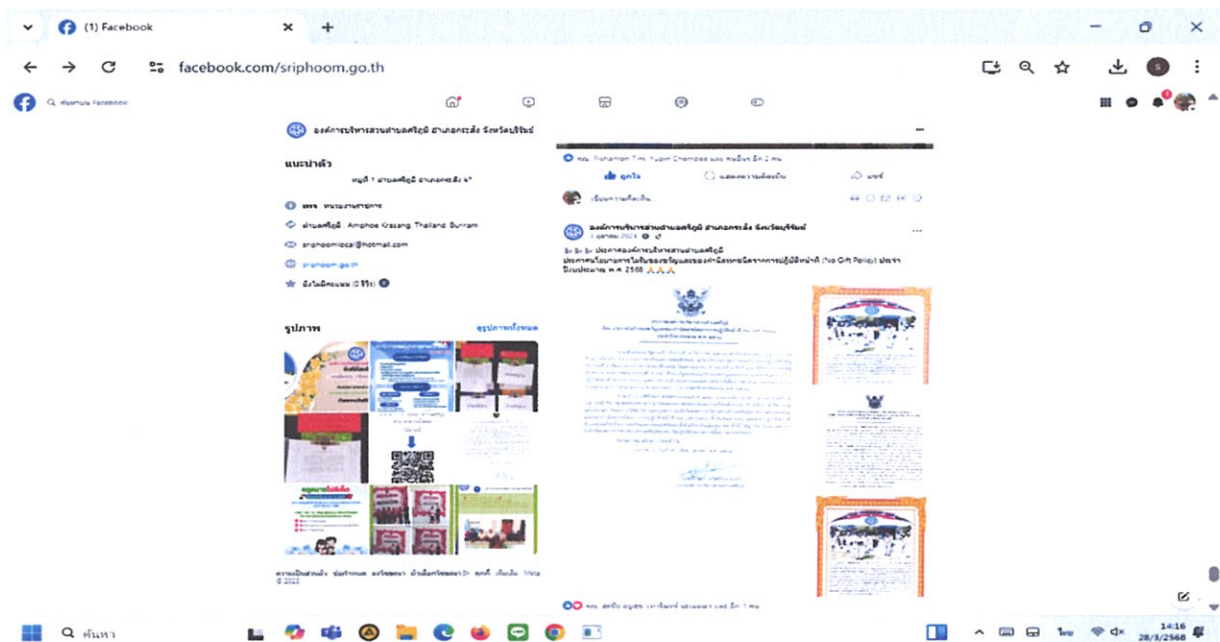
(1) Facebook
facebook.com/sriphoom.go.th
ค้นหาบน Facebook

องค์การบริหารส่วนตำบลศรีภูมิ อำเภอกระสัง จังหวัดบุรีรัมย์

แนะนำตัว
หมู่ที่ 1 ตำบลศรีภูมิ อำเภอกระสัง จ.*
เพจ · หน่วยงานราชการ
ตำบลศรีภูมิ, Amphoe Krasang, Thailand, Buriram
sriphoomlocal@hotmail.com
sriphoom.go.th
ยังไม่มีคะแนน (0 รีวิว)

รูปภาพ
ดูรูปภาพทั้งหมด

ความเป็นส่วนตัว · ข้อกำหนด · โฆษณา · ตัวเลือกโฆษณา · คุกกี้ · เพิ่มเติม · Meta © 2025

คุณ Pichamon Tina, Yupin Chompoo และ คนอื่นๆ อีก 2 คน
ถูกใจ
แสดงความคิดเห็น
แชร์
เขียนความคิดเห็น...

องค์การบริหารส่วนตำบลศรีภูมิ อำเภอกระสัง จังหวัดบุรีรัมย์
1 ตุลาคม 2024
ประกาศองค์การบริหารส่วนตำบลศรีภูมิ
ประกาศนโยบายการไม่รับของขวัญและของกำนัลทุกชนิดจากการปฏิบัติหน้าที่ (No Gift Policy) ประจำปีงบประมาณ พ.ศ. 2568

คุณ สุนิษา ... และ คนอื่นๆ อีก 1 คน

ค้นหา
ไทย
14:16
28/3/2568